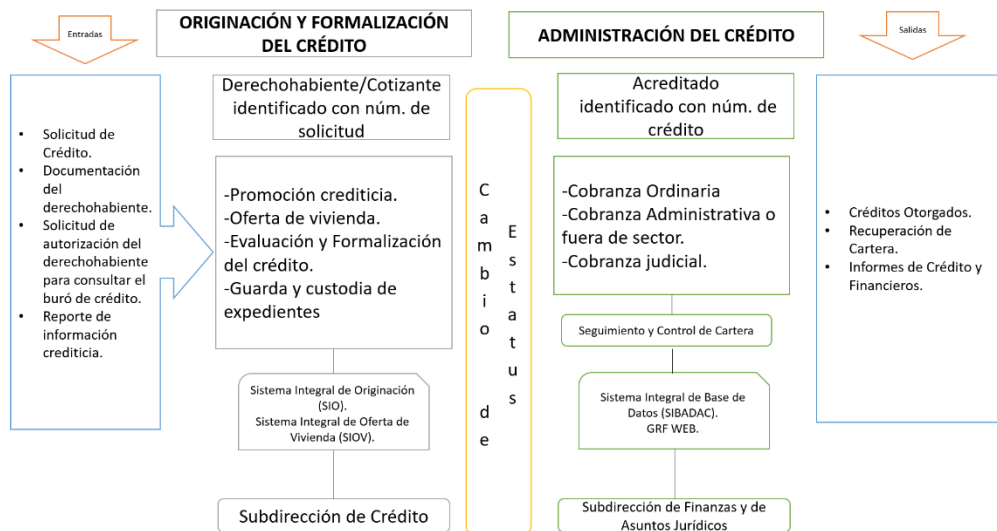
Entradas

ORIGINACIÓN Y FORMALIZACIÓN DEL CRÉDITO

ADMINISTRACIÓN DEL CRÉDITO

Salidas

- Solicitud de Crédito.
- Documentación del derechohabiente.
- Solicitud de autorización del derechohabiente para consultar el buró de crédito.
- Reporte de información crediticia.

Derechohabiente/Cotizante identificado con núm. de solicitud

-Promoción crediticia.
-Oferta de vivienda.
-Evaluación y Formalización del crédito.
-Guarda y custodia de expedientes

Sistema Integral de Originación (SIO).
Sistema Integral de Oferta de Vivienda (SIOV).

Subdirección de Crédito

Cambio de Estatus

Acreditado identificado con núm. de crédito

-Cobranza Ordinaria
-Cobranza Administrativa o fuera de sector.
-Cobranza judicial.

Seguimiento y Control de Cartera

Sistema Integral de Base de Datos (SIBADAC).
GRF WEB.

Subdirección de Finanzas y de Asuntos Jurídicos

- Créditos Otorgados.
- Recuperación de Cartera.
- Informes de Crédito y Financieros.